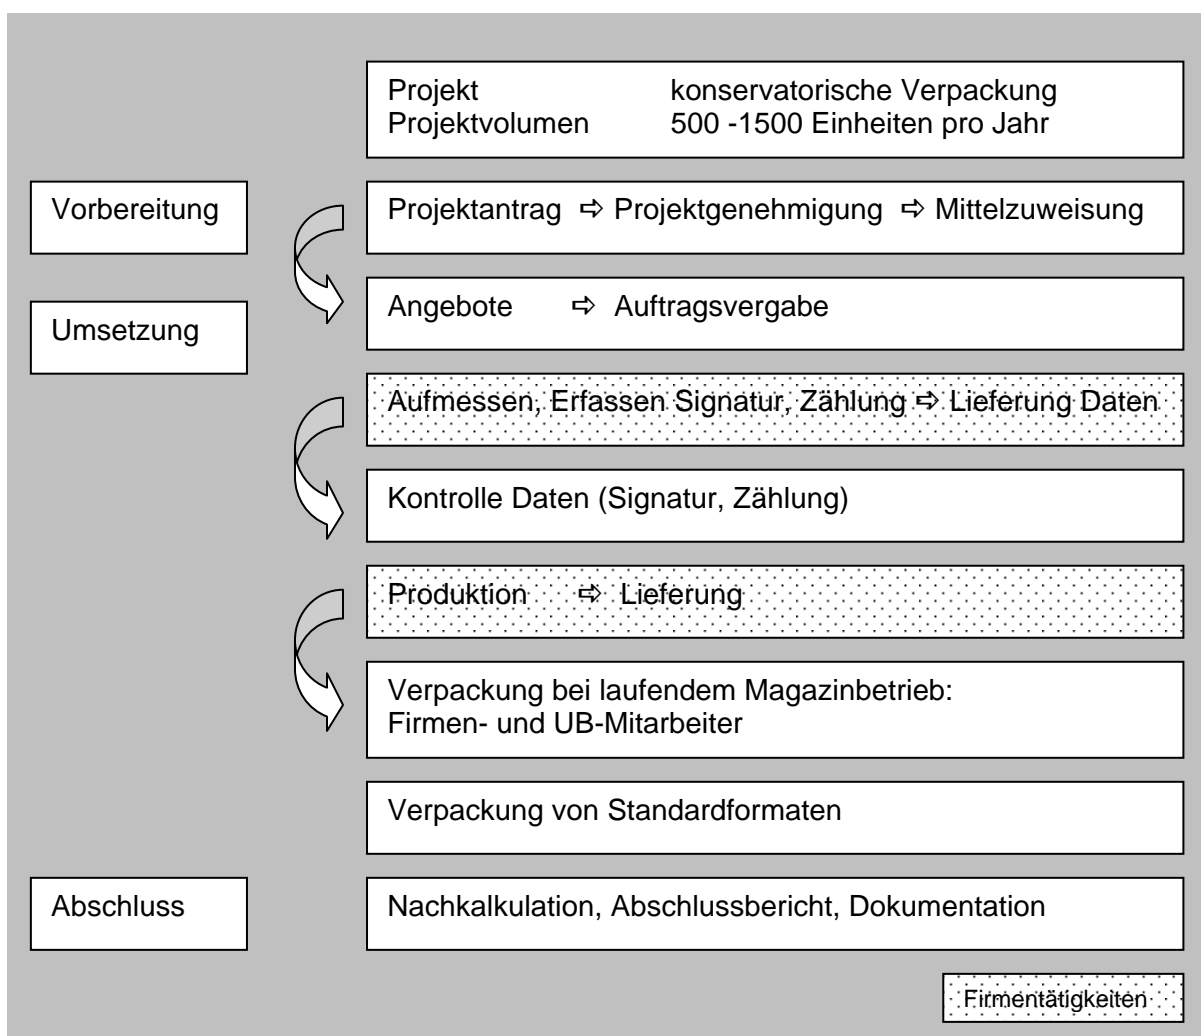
Projekt konservatorische Verpackung
Projektvolumen 500 -1500 Einheiten pro Jahr

Vorbereitung

Projektantrag ⇨ Projektgenehmigung ⇨ Mittelzuweisung

Umsetzung

Angebote ⇨ Auftragsvergabe

Aufmessen, Erfassen Signatur, Zählung ⇨ Lieferung Daten

Kontrolle Daten (Signatur, Zählung)

Produktion ⇨ Lieferung

Verpackung bei laufendem Magazinbetrieb: Firmen- und UB-Mitarbeiter

Verpackung von Standardformaten

Abschluss

Nachkalkulation, Abschlussbericht, Dokumentation

Firmentätigkeiten